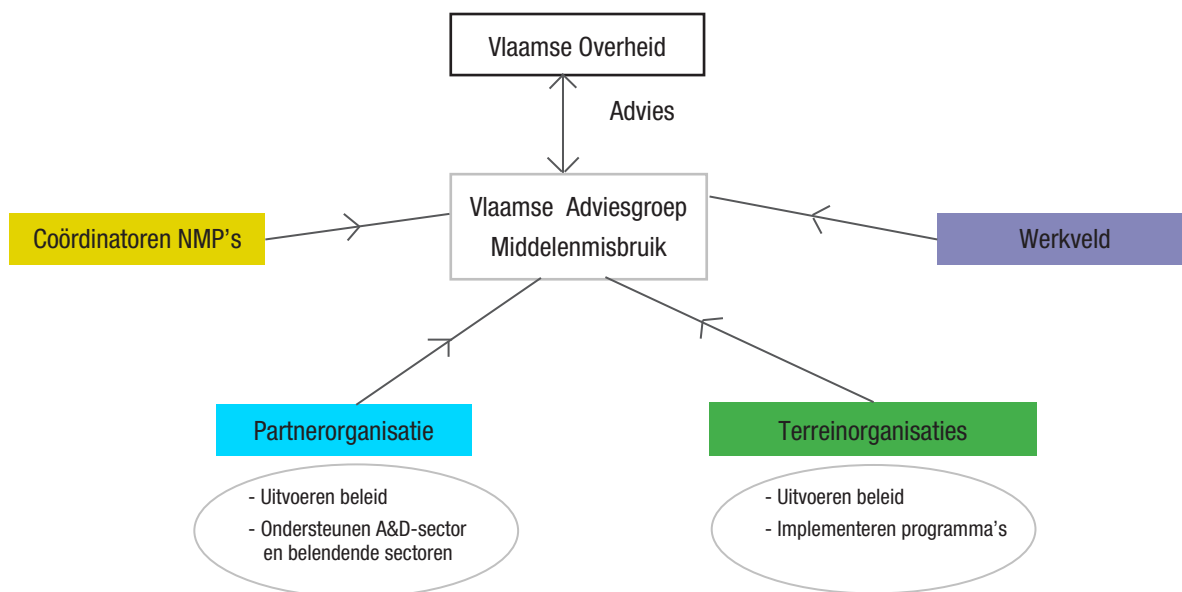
Vlaamse Overheid

Advies

Vlaamse Adviesgroep Middelenmisbruik

Coördinatoren NMP's

Werkveld

Partnerorganisatie

Terreinorganisaties

- Uitvoeren beleid
- Ondersteunen A&D-sector en belendende sectoren

- Uitvoeren beleid
- Implementeren programma's